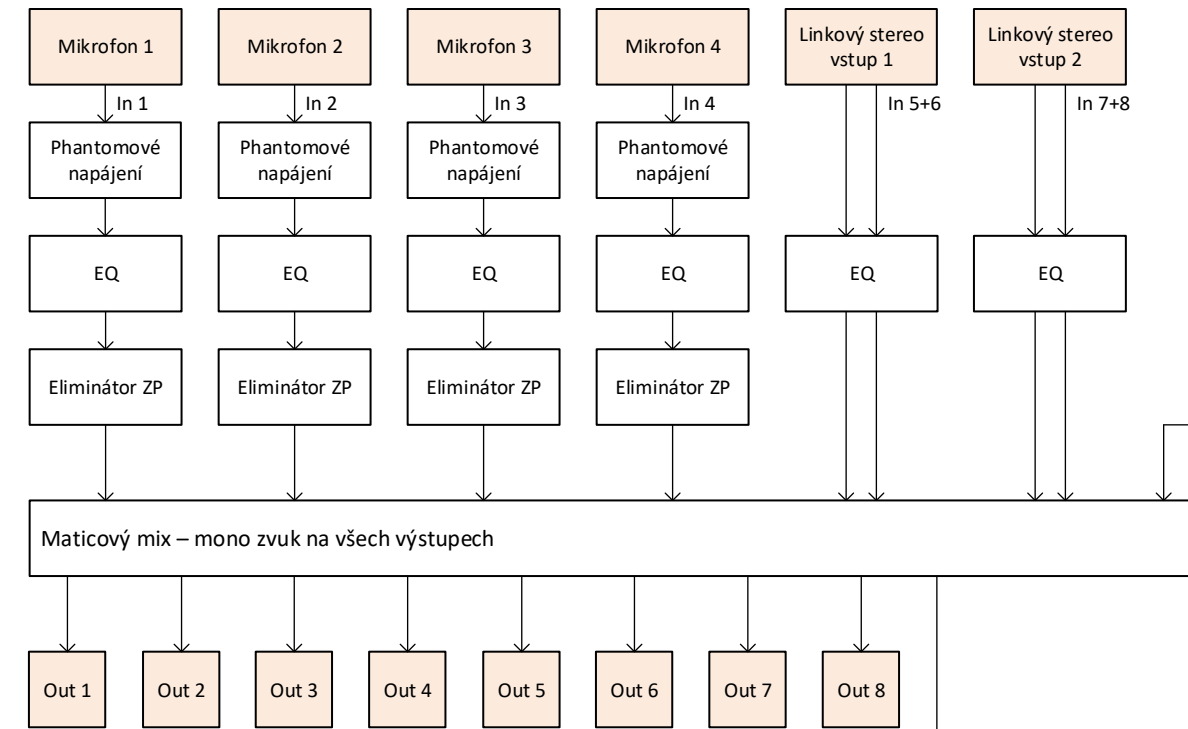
Mikrofon 1
In 1
Phantomové napájení
EQ
Eliminátor ZP

Mikrofon 2
In 2
Phantomové napájení
EQ
Eliminátor ZP

Mikrofon 3
In 3
Phantomové napájení
EQ
Eliminátor ZP

Mikrofon 4
In 4
Phantomové napájení
EQ
Eliminátor ZP

Linkový stereo vstup 1
In 5+6
EQ

Linkový stereo vstup 2
In 7+8
EQ

Maticový mix – mono zvuk na všech výstupech

Out 1
Out 2
Out 3
Out 4
Out 5
Out 6
Out 7
Out 8